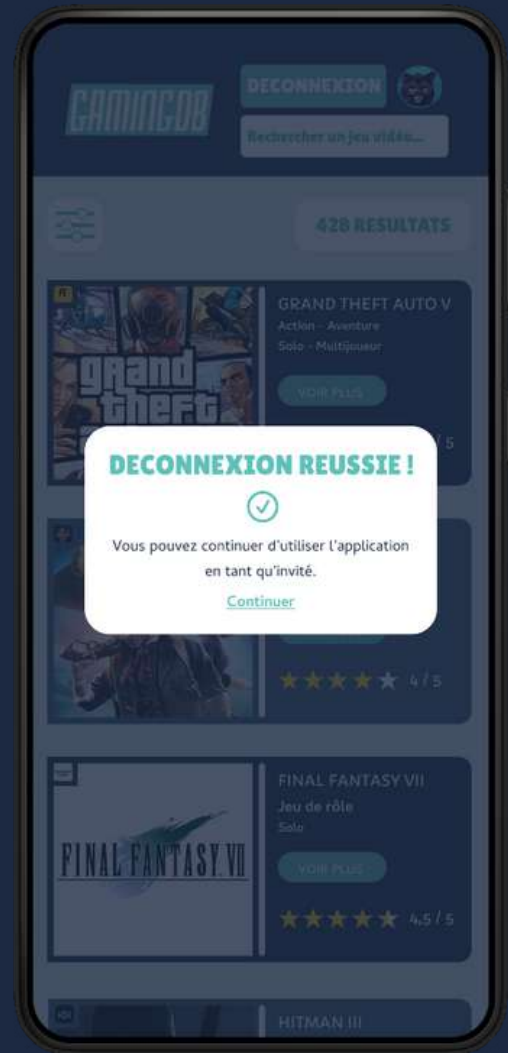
GAMINGDB

DECONNEXION

Rechercher un jeu vidéo...

428 RESULTATS

GRAND THEFT AUTO V
Action - Aventure
Solo - Multijoueur

VOIR PLUS

/ 5

DECONNEXION REUSSIE !

Vous pouvez continuer d'utiliser l'application en tant qu'invité.

Continuer

4 / 5

FINAL FANTASY VII
Jeu de rôle
Solo

VOIR PLUS

4.5 / 5

FINAL FANTASY VII

HITMAN III